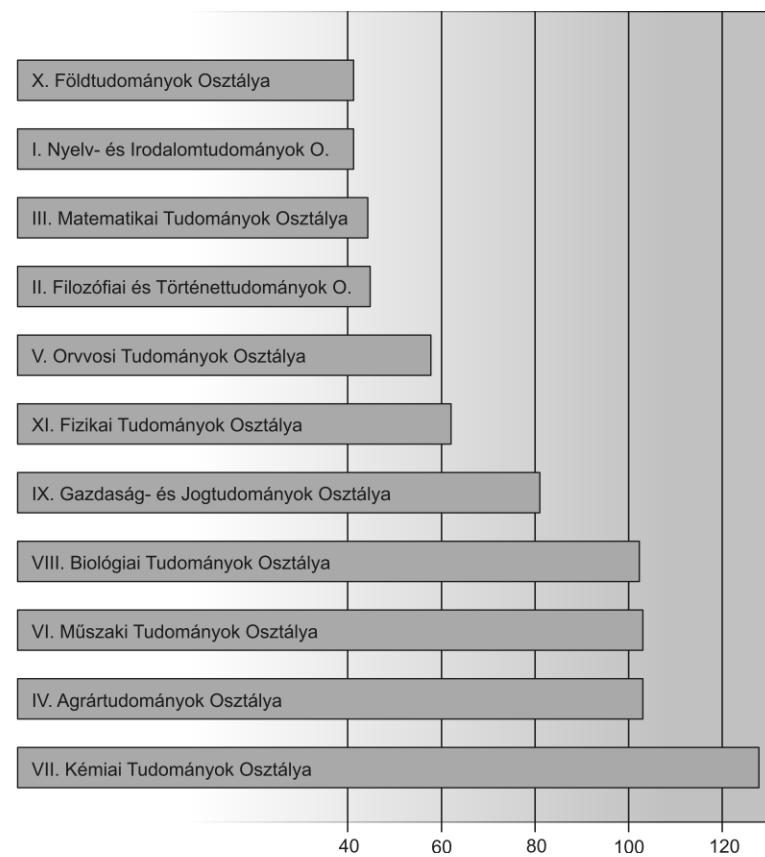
X. Földtudományok Osztálya

I. Nyelv- és Irodalomtudományok O.

III. Matematikai Tudományok Osztálya

II. Filozófiai és Történettudományok O.

V. Orvvosi Tudományok Osztálya

XI. Fizikai Tudományok Osztálya

IX. Gazdaság- és Jogtudományok Osztálya

VIII. Biológiai Tudományok Osztálya

VI. Műszaki Tudományok Osztálya

IV. Agrártudományok Osztálya

VII. Kémiai Tudományok Osztálya

40 60 80 100 120